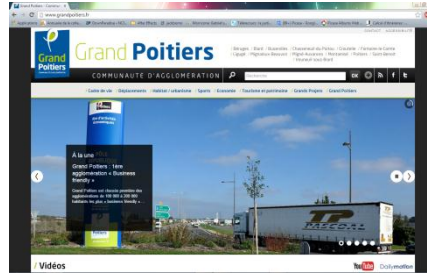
www.grandpoitiers.fr

Grand Poitiers

Grand Poitiers

Béruges | Biard | Buxerolles | Chasseneuil-du-Poitou | Croutelle | Fontaine-le-Comte | Ligugé | Mignaloux-Beauvoir | Migné-Auxances | Montamisé | Poitiers | Saint-Benoît | Vouneuil-sous-Biard

COMMUNAUTÉ D'AGGLOMÉRATION

Rechercher

Cadre de vie | Déplacements | Habitat / urbanisme | Sports | Economie | Tourisme et patrimoine | Grands Projets | Grand Poitiers

À la une

Grand Poitiers : 1ère agglomération « Business friendly »

Grand Poitiers est classée première des agglomérations de 100 000 à 200 000 habitants les plus « business friendly »

TP

/ Vidéos

YouTube Dailymotion